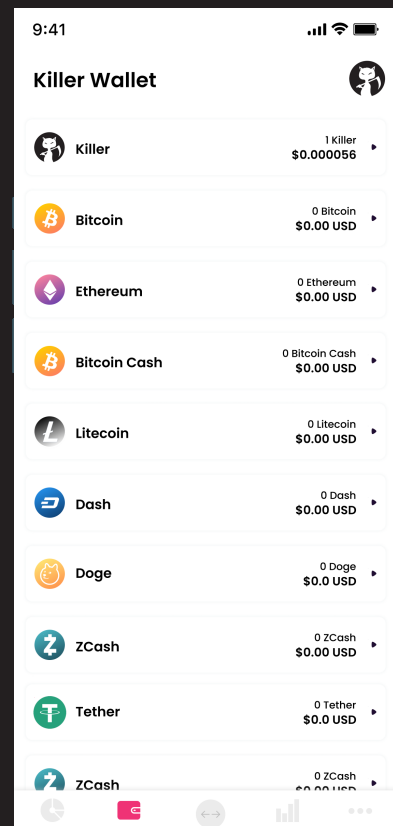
9:41

Killer Wallet

Killer
1 Killer
$0.000056

Bitcoin
0 Bitcoin
$0.00 USD

Ethereum
0 Ethereum
$0.00 USD

Bitcoin Cash
0 Bitcoin Cash
$0.00 USD

Litecoin
0 Litecoin
$0.00 USD

Dash
0 Dash
$0.00 USD

Doge
0 Doge
$0.0 USD

ZCash
0 ZCash
$0.00 USD

Tether
0 Tether
$0.0 USD

ZCash
0 ZCash
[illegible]